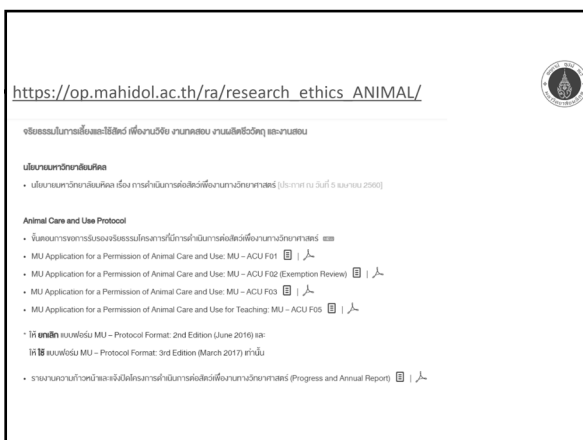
https://op.mahidol.ac.th/ra/research_ethics_ANIMAL/

จริยธรรมในการเลี้ยงและใช้สัตว์ เพื่องานวิจัย งานทดสอบ งานผลิตชีววัตถุ และงานสอน

นโยบายมหาวิทยาลัยมหิดล

• นโยบายมหาวิทยาลัยมหิดล เรื่อง การดำเนินการต่อสัตว์เพื่องานทางวิทยาศาสตร์ [ประกาศ ณ วันที่ 5 เมษายน 2560]

Animal Care and Use Protocol

• ขั้นตอนการขอการรับรองจริยธรรมโครงการที่มีการดำเนินการต่อสัตว์เพื่องานทางวิทยาศาสตร์ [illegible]
• MU Application for a Permission of Animal Care and Use: MU – ACU F01
• MU Application for a Permission of Animal Care and Use: MU – ACU F02 (Exemption Review)
• MU Application for a Permission of Animal Care and Use: MU – ACU F03
• MU Application for a Permission of Animal Care and Use for Teaching: MU – ACU F05

* ให้ ยกเลิก แบบฟอร์ม MU – Protocol Format: 2nd Edition (June 2016) และ
ให้ ใช้ แบบฟอร์ม MU – Protocol Format: 3rd Edition (March 2017) เท่านั้น

• รายงานความก้าวหน้าและแจ้งปิดโครงการดำเนินการต่อสัตว์เพื่องานทางวิทยาศาสตร์ (Progress and Annual Report)